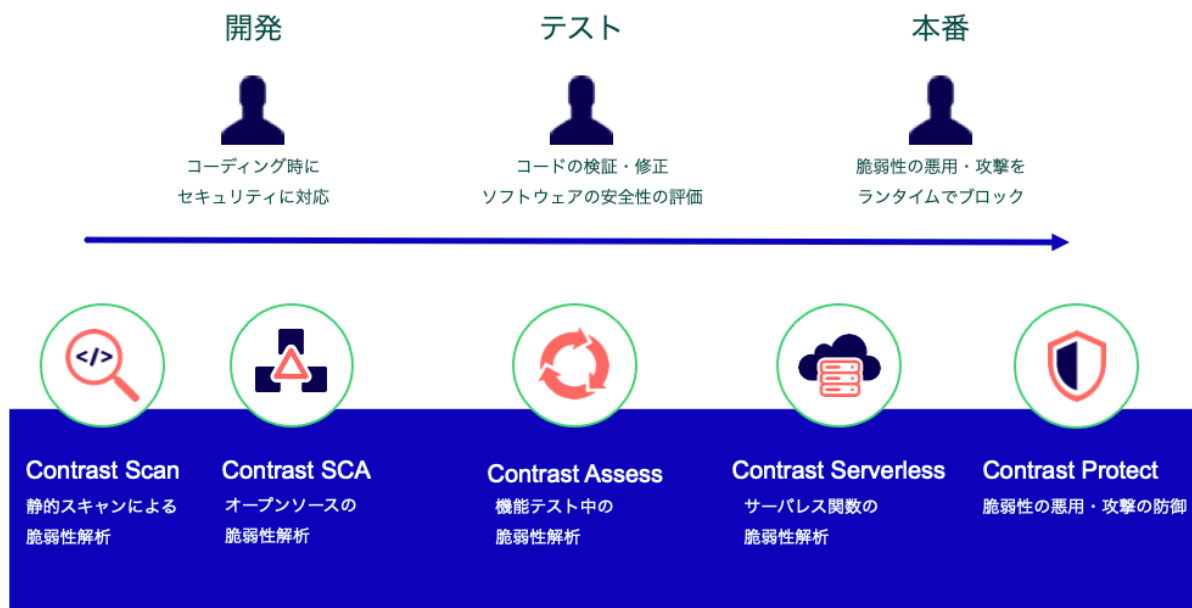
開発

コーディング時に
セキュリティに対応

テスト

コードの検証・修正
ソフトウェアの安全性の評価

本番

脆弱性の悪用・攻撃を
ランタイムでブロック

</>

Contrast Scan
静的スキャンによる
脆弱性解析

Contrast SCA
オープンソースの
脆弱性解析

Contrast Assess
機能テスト中の
脆弱性解析

Contrast Serverless
サーバレス関数の
脆弱性解析

Contrast Protect
脆弱性の悪用・攻撃の防御